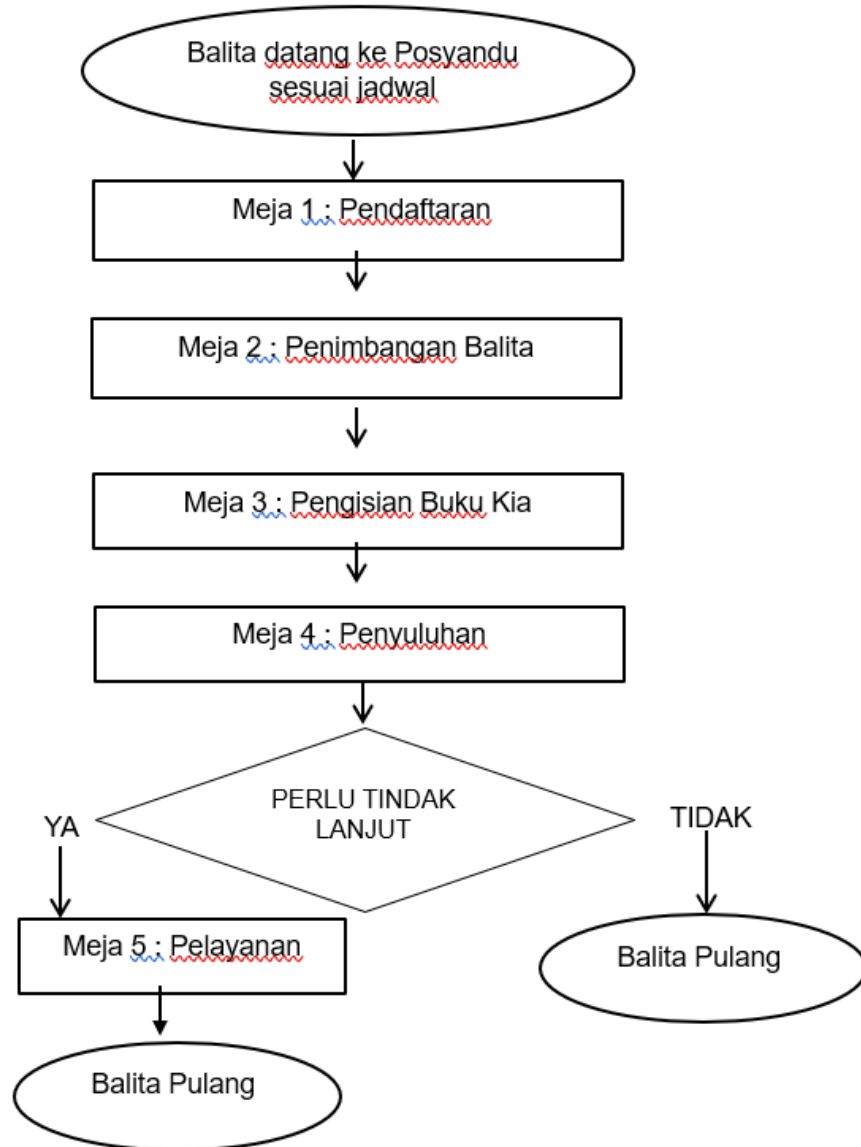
Balita datang ke Posyandu sesuai jadwal

Meja 1 : Pendaftaran

Meja 2 : Penimbangan Balita

Meja 3 : Pengisian Buku Kia

Meja 4 : Penyuluhan

PERLU TINDAK LANJUT

YA

TIDAK

Meja 5 : Pelayanan

Balita Pulang

Balita Pulang